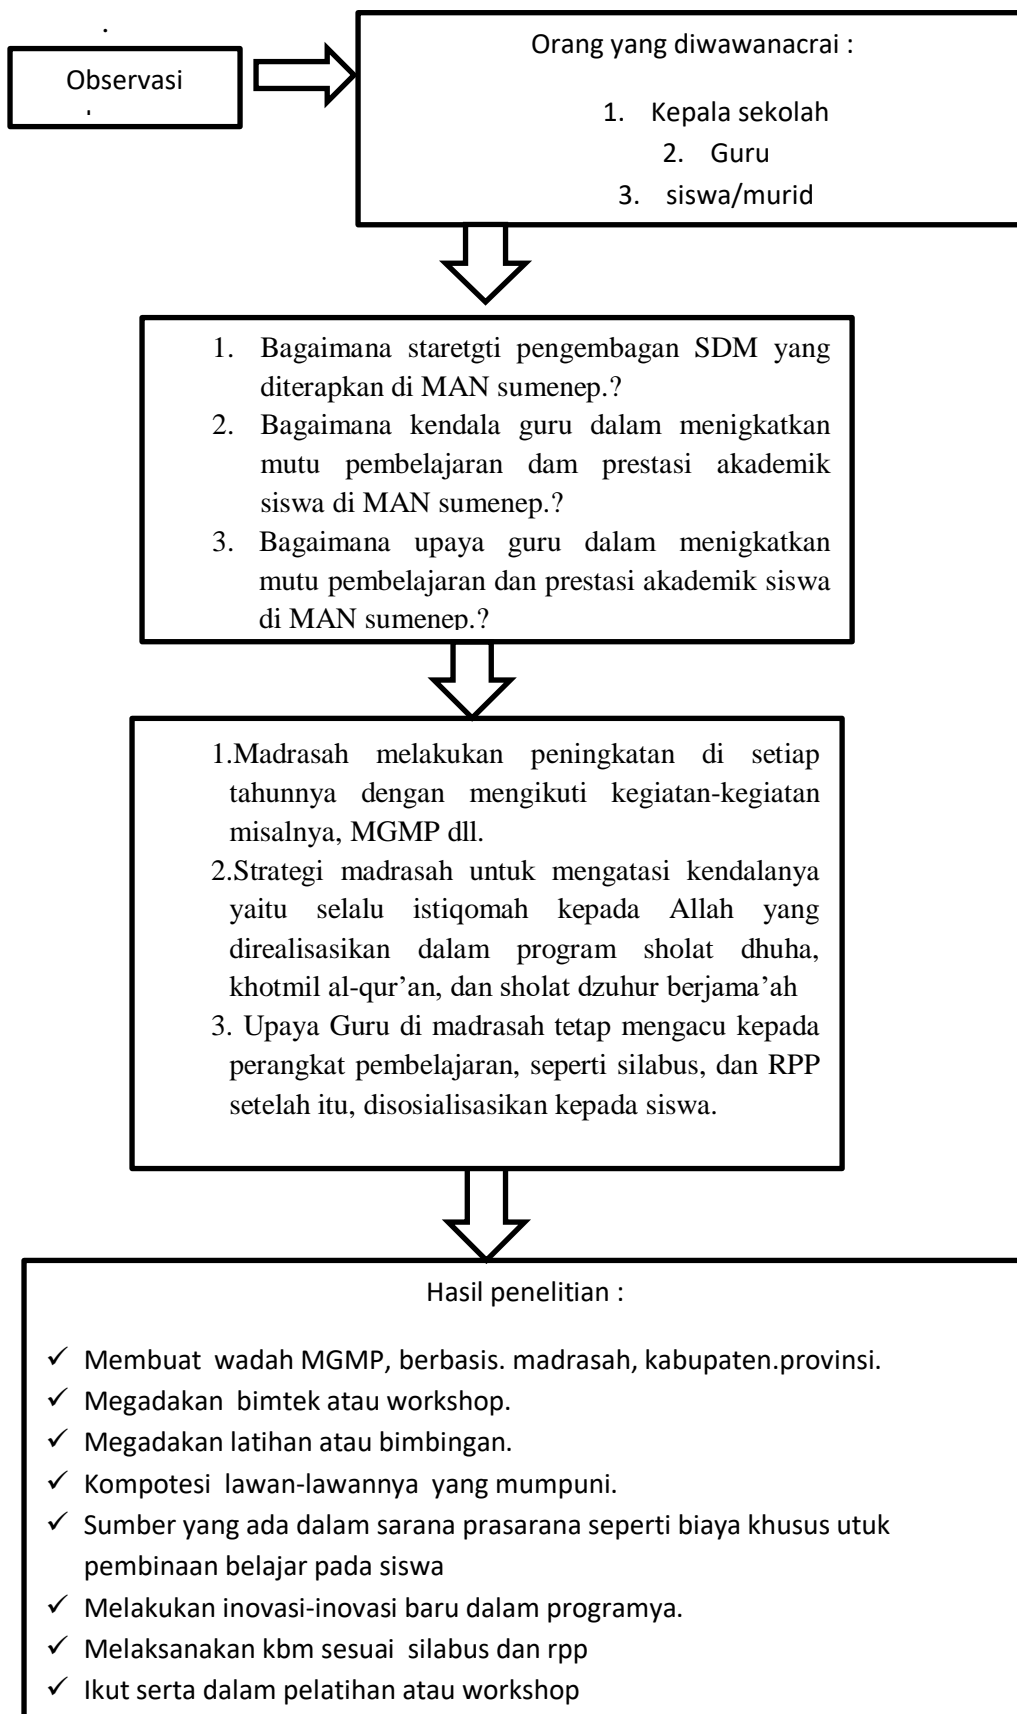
Observasi

Orang yang diwawanacrai :

1. Kepala sekolah
2. Guru
3. siswa/murid

1. Bagaimana staretgti pengembagan SDM yang diterapkan di MAN sumenep.?
2. Bagaimana kendala guru dalam menigkatkan mutu pembelajaran dam prestasi akademik siswa di MAN sumenep.?
3. Bagaimana upaya guru dalam menigkatkan mutu pembelajaran dan prestasi akademik siswa di MAN sumenep.?

1.Madrasah melakukan peningkatan di setiap tahunnya dengan mengikuti kegiatan-kegiatan misalnya, MGMP dll.
2.Strategi madrasah untuk mengatasi kendalanya yaitu selalu istiqomah kepada Allah yang direalisasikan dalam program sholat dhuha, khotmil al-qur'an, dan sholat dzuhur berjama'ah
3. Upaya Guru di madrasah tetap mengacu kepada perangkat pembelajaran, seperti silabus, dan RPP setelah itu, disosialisasikan kepada siswa.

Hasil penelitian :

✓ Membuat wadah MGMP, berbasis. madrasah, kabupaten.provinsi.
✓ Megadakan bimtek atau workshop.
✓ Megadakan latihan atau bimbingan.
✓ Kompotesi lawan-lawannya yang mumpuni.
✓ Sumber yang ada dalam sarana prasarana seperti biaya khusus utuk pembinaan belajar pada siswa
✓ Melakukan inovasi-inovasi baru dalam programya.
✓ Melaksanakan kbm sesuai silabus dan rpp
✓ Ikut serta dalam pelatihan atau workshop